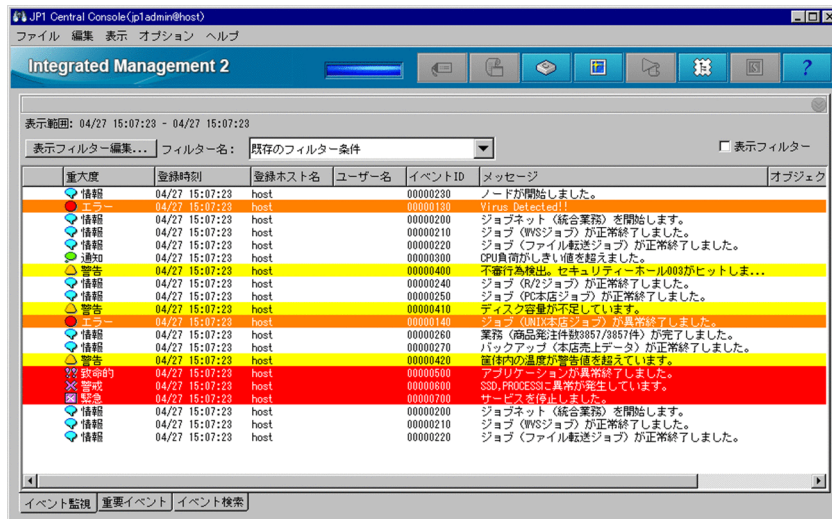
JP1 Central Console(jp1admin@host)

ファイル 編集 表示 オプション ヘルプ

Integrated Management 2

表示範囲: 04/27 15:07:23 - 04/27 15:07:23

表示フィルター編集... フィルター名: 既存のフィルター条件

表示フィルター

| | 重大度 | 登録時刻 | 登録ホスト名 | ユーザー名 | イベントID | メッセージ | オブジェク |
|---|---|---|---|---|---|---|---|
| | 情報 | 04/27 15:07:23 | host | | 00000230 | ノードが開始しました。 | |
| | エラー | 04/27 15:07:23 | host | | 00000130 | Virus Detected!! | |
| | 情報 | 04/27 15:07:23 | host | | 00000200 | ジョブネット（統合業務）を開始します。 | |
| | 情報 | 04/27 15:07:23 | host | | 00000210 | ジョブ（WVSジョブ）が正常終了しました。 | |
| | 情報 | 04/27 15:07:23 | host | | 00000220 | ジョブ（ファイル転送ジョブ）が正常終了しました。 | |
| | 通知 | 04/27 15:07:23 | host | | 00000300 | CPU負荷がしきい値を超えました。 | |
| | 警告 | 04/27 15:07:23 | host | | 00000400 | 不審行為検出。セキュリティーホール003がヒットしま... | |
| | 情報 | 04/27 15:07:23 | host | | 00000240 | ジョブ（R/3ジョブ）が正常終了しました。 | |
| | 情報 | 04/27 15:07:23 | host | | 00000250 | ジョブ（PC本店ジョブ）が正常終了しました。 | |
| | 警告 | 04/27 15:07:23 | host | | 00000410 | ディスク容量が不足しています。 | |
| | エラー | 04/27 15:07:23 | host | | 00000140 | ジョブ（UNIX本店ジョブ）が異常終了しました。 | |
| | 情報 | 04/27 15:07:23 | host | | 00000260 | 業務（商品発注数3857/3857件）が完了しました。 | |
| | 情報 | 04/27 15:07:23 | host | | 00000270 | バックアップ（本店売上データ）が正常終了しました。 | |
| | 警告 | 04/27 15:07:23 | host | | 00000420 | 筐体内の温度が警告値を超えています。 | |
| | 致命的 | 04/27 15:07:23 | host | | 00000500 | アプリケーションが異常終了しました。 | |
| | 警戒 | 04/27 15:07:23 | host | | 00000600 | SSD.PROCESSに異常が発生しています。 | |
| | 緊急 | 04/27 15:07:23 | host | | 00000700 | サービスを停止しました。 | |
| | 情報 | 04/27 15:07:23 | host | | 00000200 | ジョブネット（統合業務）を開始します。 | |
| | 情報 | 04/27 15:07:23 | host | | 00000210 | ジョブ（WVSジョブ）が正常終了しました。 | |
| | 情報 | 04/27 15:07:23 | host | | 00000220 | ジョブ（ファイル転送ジョブ）が正常終了しました。 | |

イベント監視 | 重要イベント | イベント検索